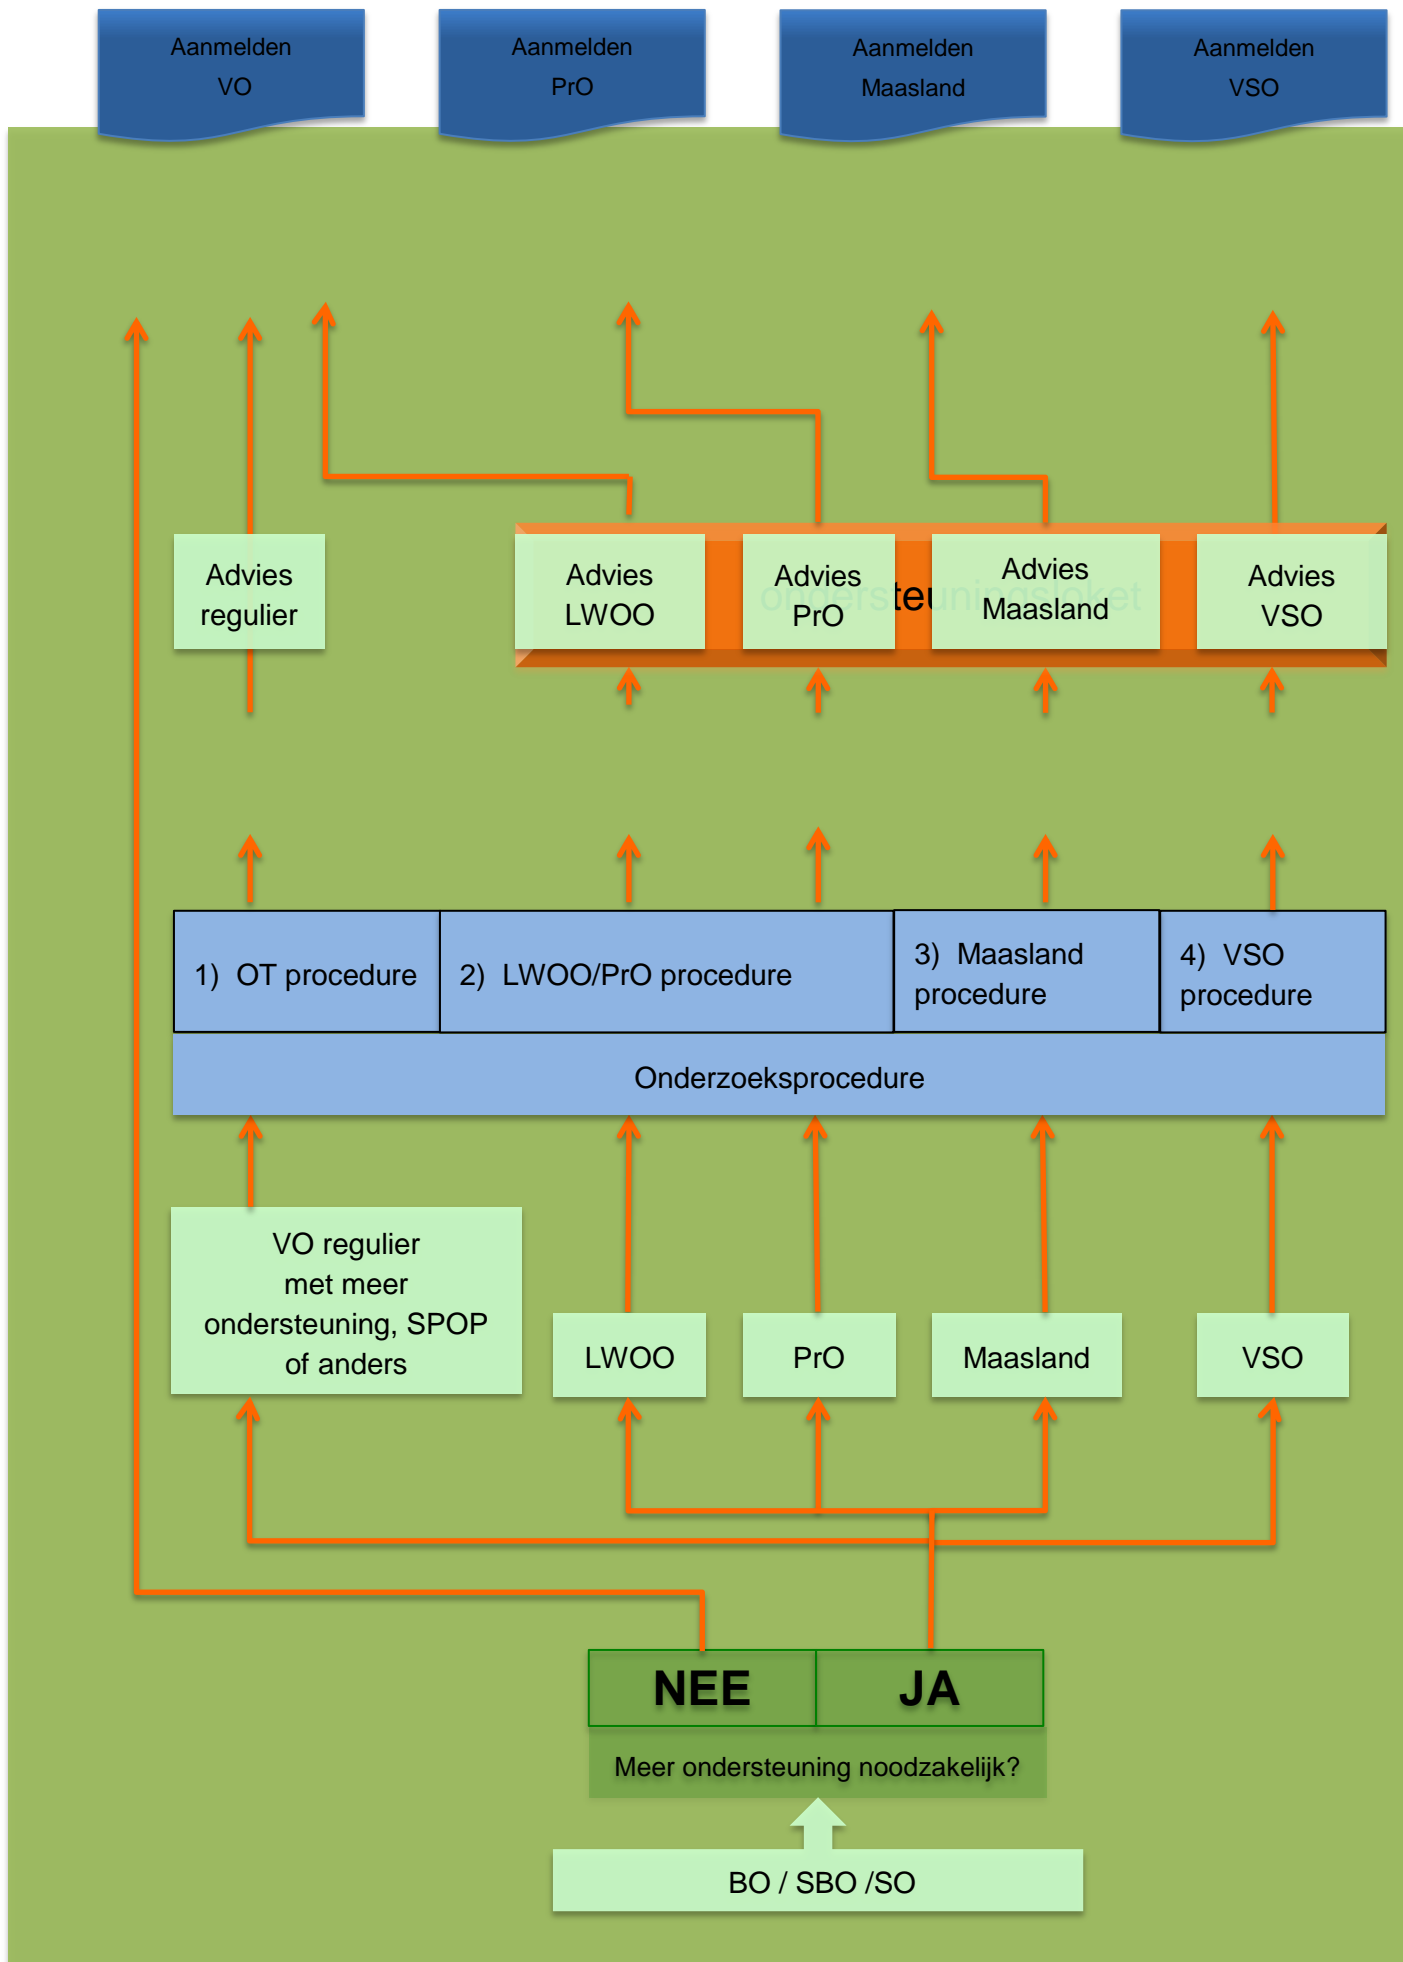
Aanmelden VO

Aanmelden PrO

Aanmelden Maasland

Aanmelden VSO

Advies regulier

Advies LWOO

Advies PrO

ondersteuningsloket

Advies Maasland

Advies VSO

1) OT procedure

2) LWOO/PrO procedure

3) Maasland procedure

4) VSO procedure

Onderzoeksprocedure

VO regulier met meer ondersteuning, SPOP of anders

LWOO

PrO

Maasland

VSO

NEE

JA

Meer ondersteuning noodzakelijk?

BO / SBO /SO